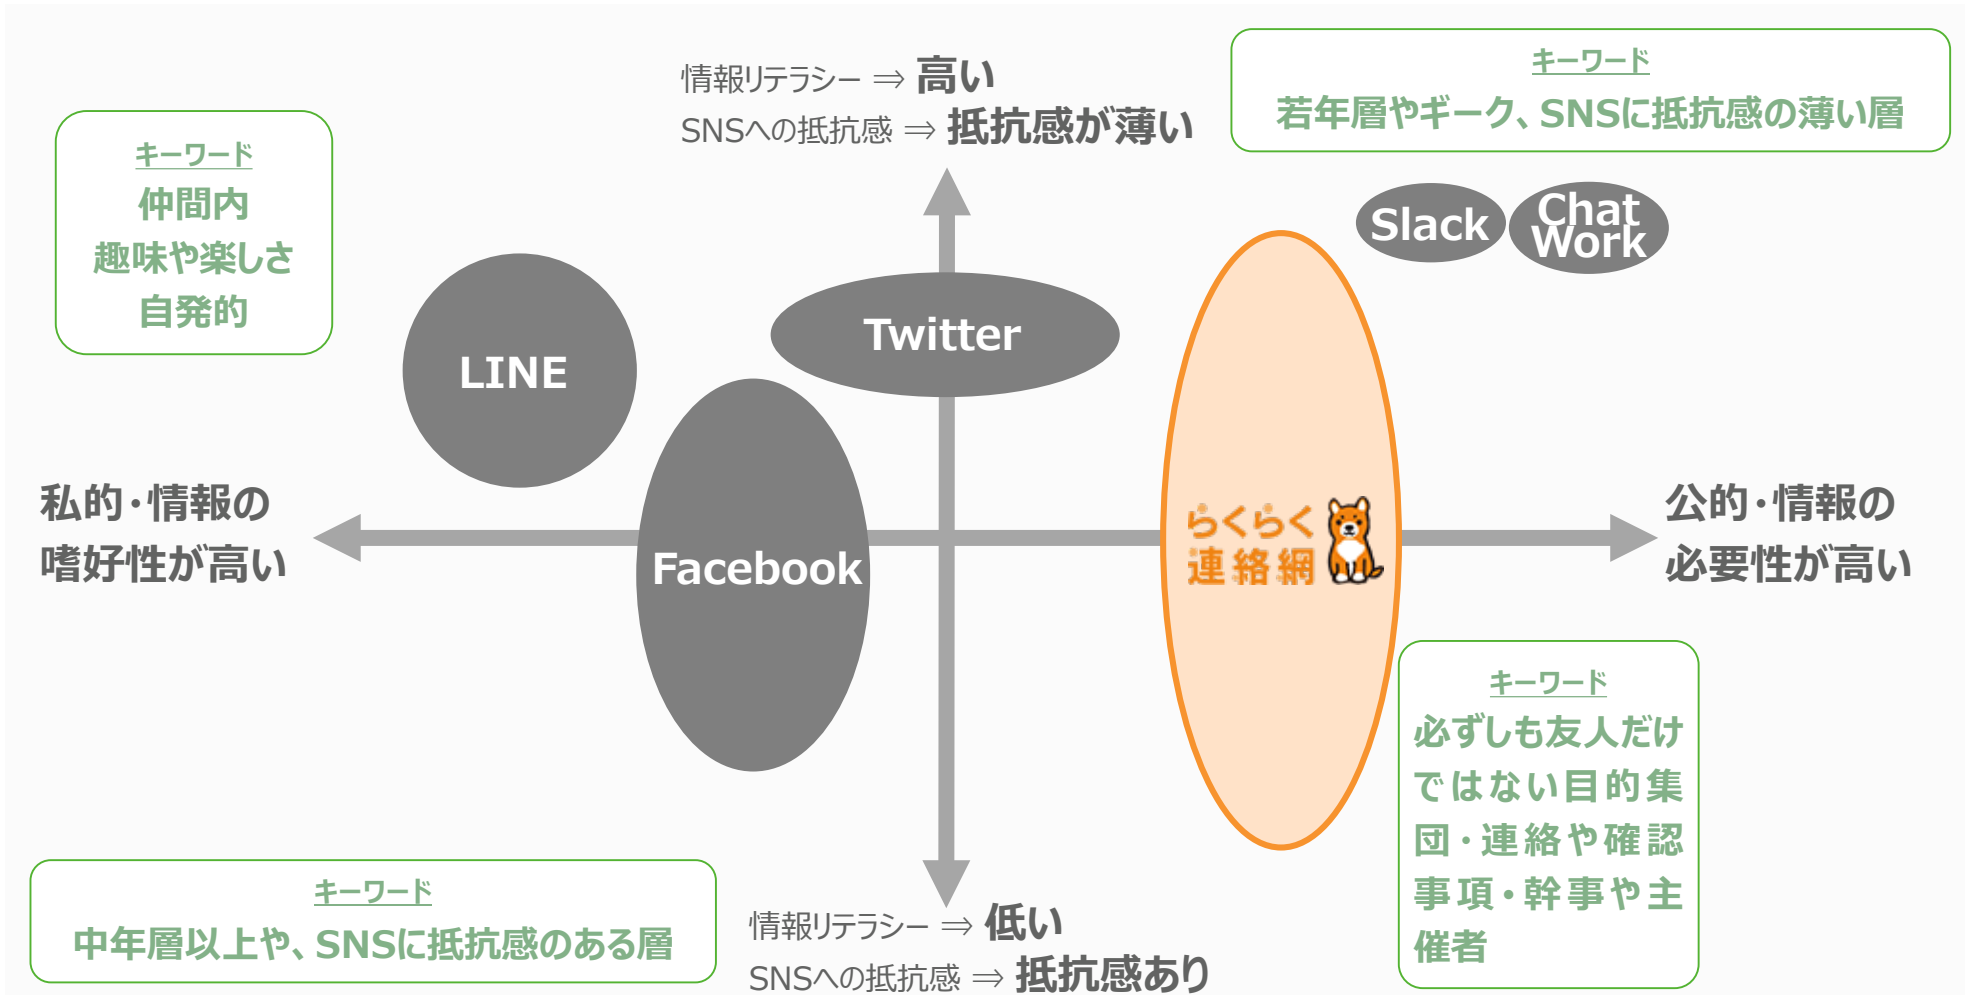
情報リテラシー ⇒ 高い
SNSへの抵抗感 ⇒ 抵抗感が薄い

キーワード
若年層やギーク、SNSに抵抗感の薄い層

キーワード
仲間内
趣味や楽しさ
自発的

Slack

Chat Work

LINE

Twitter

私的・情報の嗜好性が高い

Facebook

らくらく連絡網

公的・情報の必要性が高い

キーワード
必ずしも友人だけではない目的集団・連絡や確認事項・幹事や主催者

キーワード
中年層以上や、SNSに抵抗感のある層

情報リテラシー ⇒ 低い
SNSへの抵抗感 ⇒ 抵抗感あり